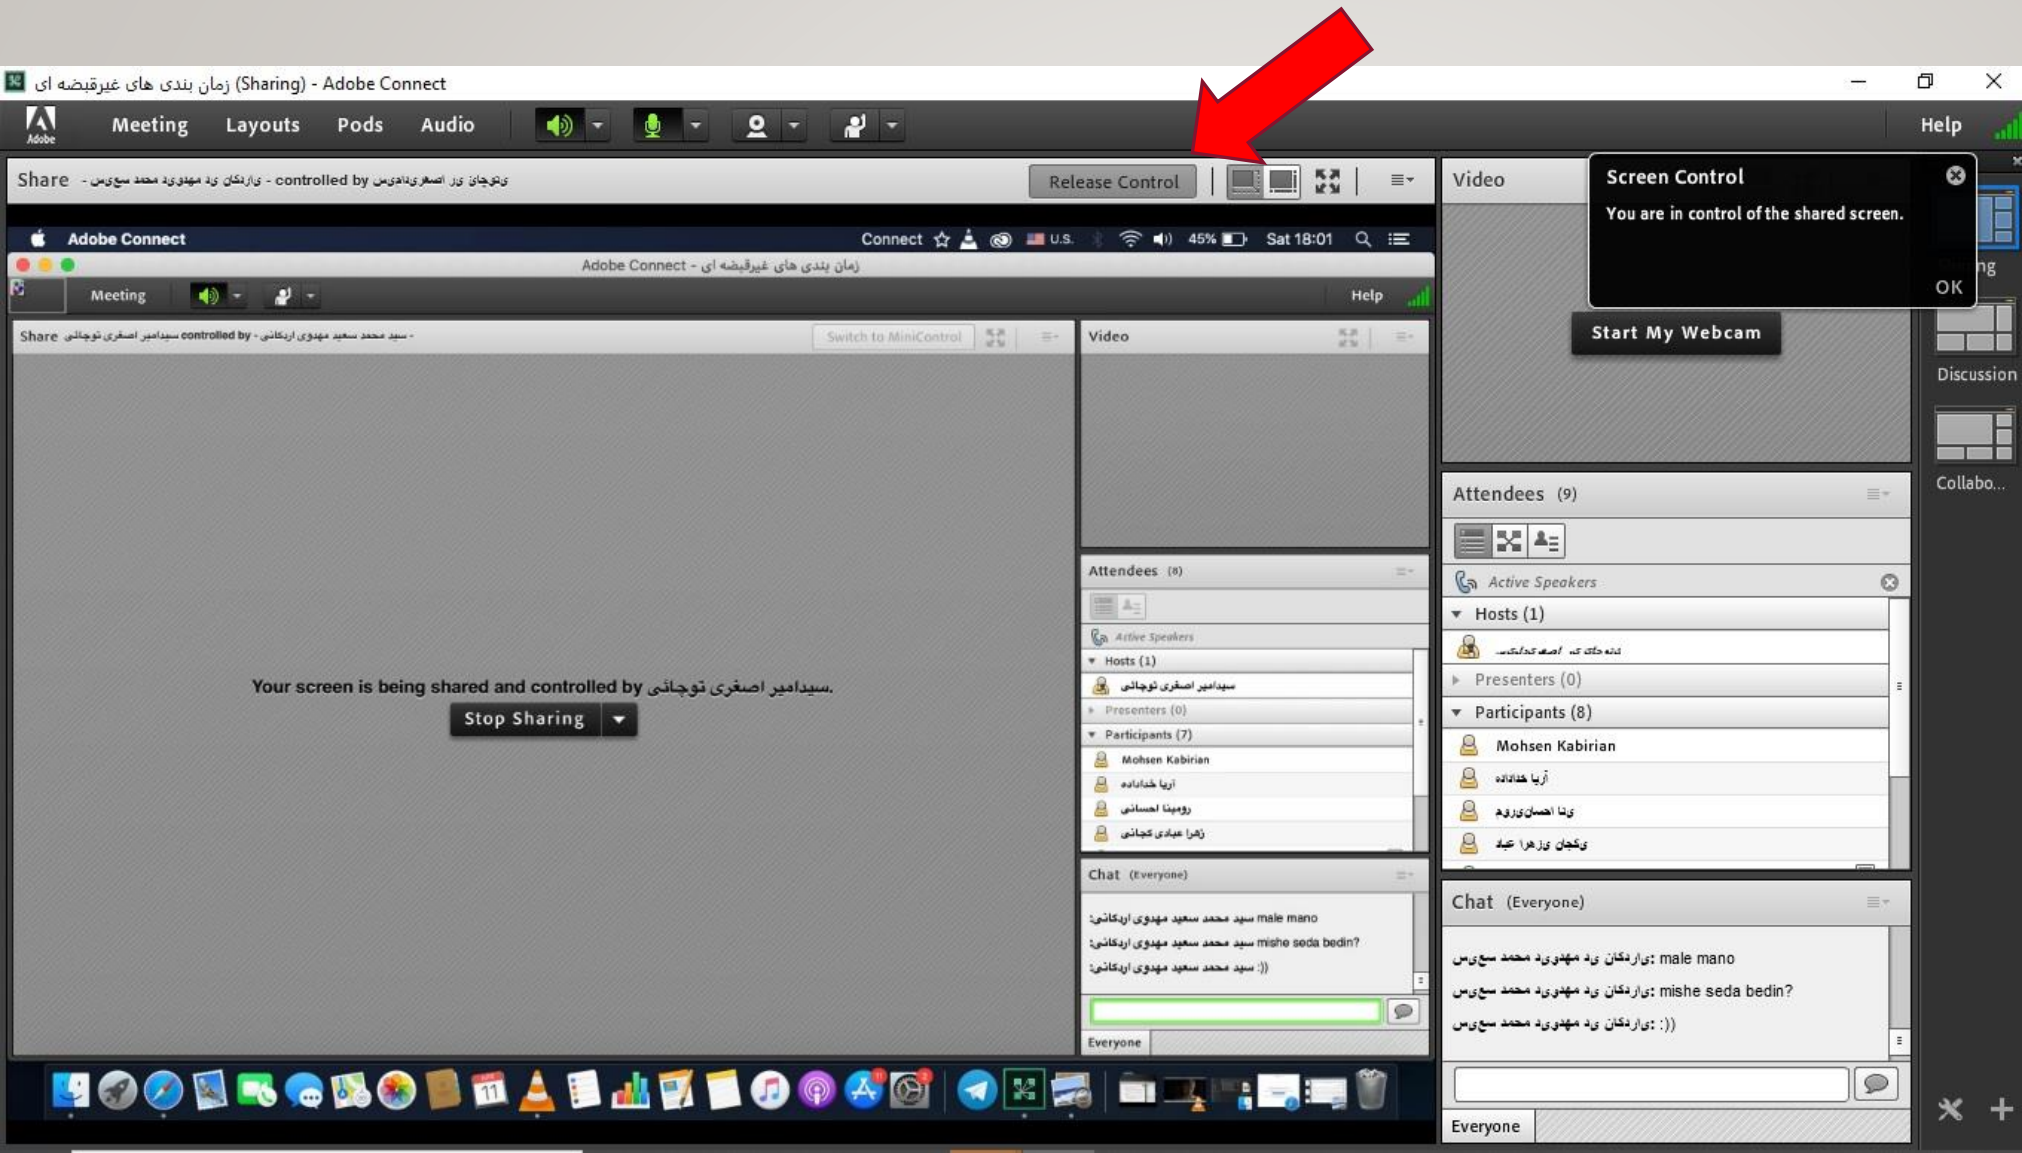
زمان بندی های غیرقیضه ای (Sharing) - Adobe Connect

Adobe Meeting Layouts Pods Audio Help

Share - سید محمد سعید مهدوی اردکانی - controlled by سیدامیر اصغری توچائی

Release Control

Adobe Connect Connect U.S. 45% Sat 18:01

Adobe Connect - زمان بندی های غیرقبضه ای

Meeting Help

Share سید محمد سعید مهدوی اردکانی - controlled by سیدامیر اصغری توچائی

Switch to MiniControl

Your screen is being shared and controlled by سیدامیر اصغری توچائی.

Stop Sharing

Video

Attendees (8)

Active Speakers

Hosts (1)

سیدامیر اصغری توچائی

Presenters (0)

Participants (7)

Mohsen Kabirian

آریا خداداده

رومینا احسانی

زهرا عبادی کجانی

Chat (Everyone)

سید محمد سعید مهدوی اردکانی: male mano

سید محمد سعید مهدوی اردکانی: mishe seda bedin?

سید محمد سعید مهدوی اردکانی: :))

Everyone

Video

Screen Control

You are in control of the shared screen.

OK

Start My Webcam

Discussion

Collabo...

Attendees (9)

Active Speakers

Hosts (1)

Presenters (0)

Participants (8)

Mohsen Kabirian

آریا خداداده

Chat (Everyone)

سید محمد سعید مهدوی اردکانی: male mano

سید محمد سعید مهدوی اردکانی: mishe seda bedin?

سید محمد سعید مهدوی اردکانی: :))

Everyone